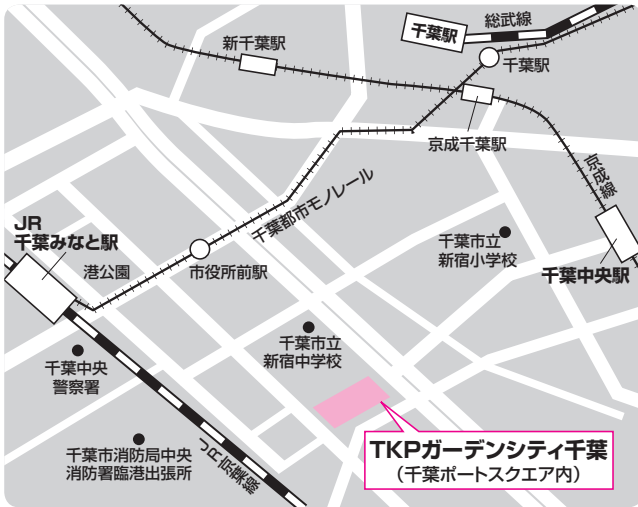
千葉駅
総武線
新千葉駅
千葉駅
京成千葉駅
京成線
千葉都市モノレール
JR
千葉みなと駅
港公園
市役所前駅
千葉市立
新宿小学校
千葉中央駅
千葉市立
新宿中学校
千葉中央
警察署
千葉市消防局中央
消防署臨港出張所
JR京葉線
TKPガーデンシティ千葉
（千葉ポートスクエア内）